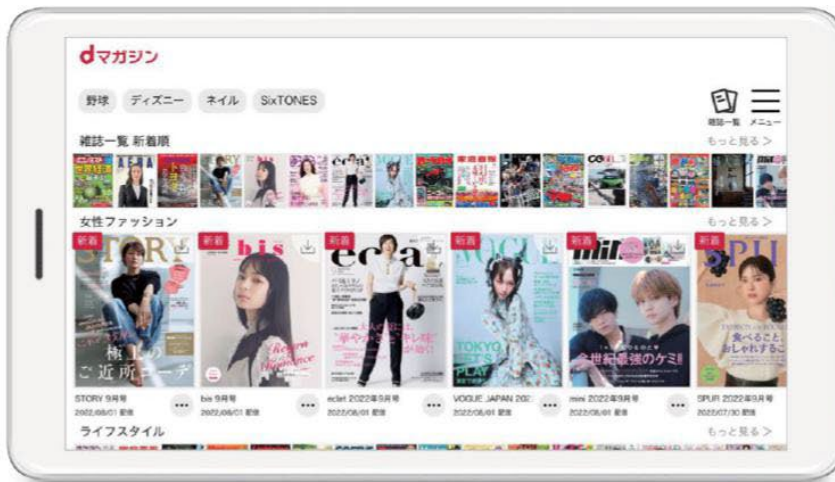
dマガジン

野球 ディズニー ネイル SixTONES

雑誌一覧 メニュー

雑誌一覧 新着順 もっと見る >

女性ファッション もっと見る >

新着 STORY 極上のご近所コーデ
新着 bis
新着 eclat
新着 VOGUE TOKYO
新着 mini 今世紀最強のケミ!!
新着 SPUR 食べることと、

STORY 9月号 2022/08/01 配信
bis 9月号 2022/08/01 配信
eclat 2022年9月号 2022/08/01 配信
VOGUE JAPAN 2022年9月号 2022/08/01 配信
mini 2022年9月号 2022/08/01 配信
SPUR 2022年9月号 2022/07/30 配信

ライフスタイル もっと見る >